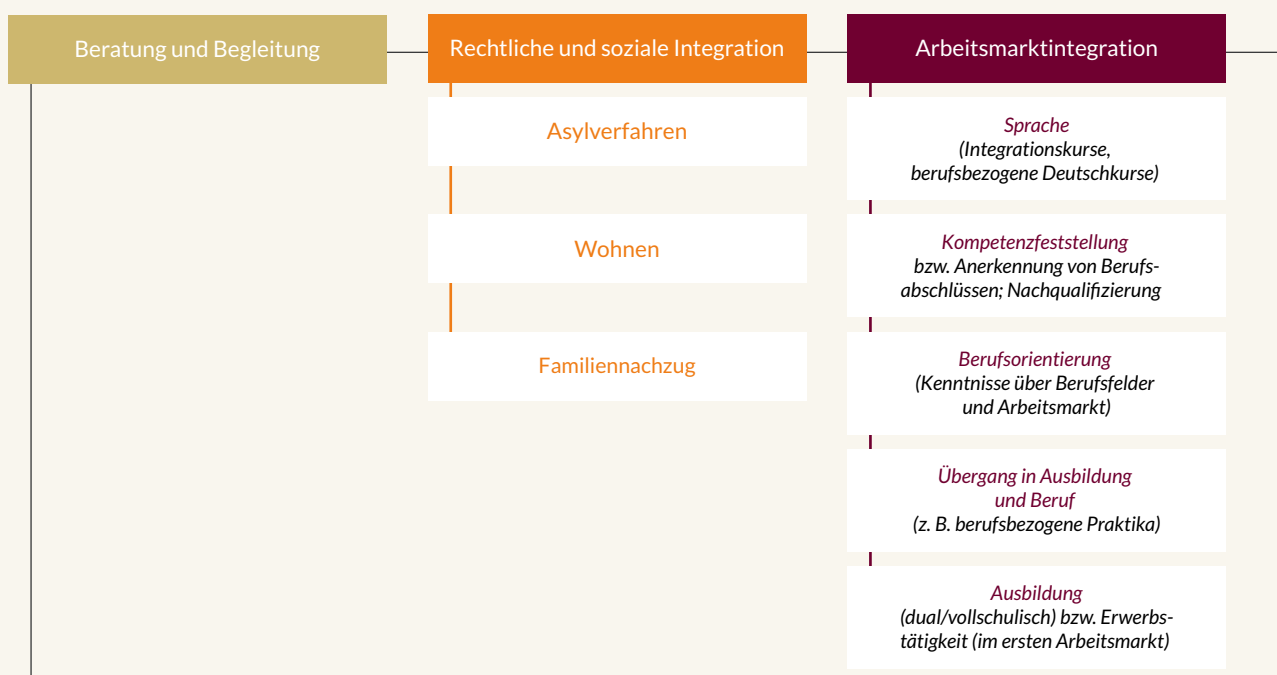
Beratung und Begleitung

Rechtliche und soziale Integration

Asylverfahren

Wohnen

Familiennachzug

Arbeitsmarktintegration

Sprache
(Integrationskurse, berufsbezogene Deutschkurse)

Kompetenzfeststellung
bzw. Anerkennung von Berufsabschlüssen; Nachqualifizierung

Berufsorientierung
(Kenntnisse über Berufsfelder und Arbeitsmarkt)

Übergang in Ausbildung und Beruf
(z. B. berufsbezogene Praktika)

Ausbildung
(dual/vollschulisch) bzw. Erwerbstätigkeit (im ersten Arbeitsmarkt)